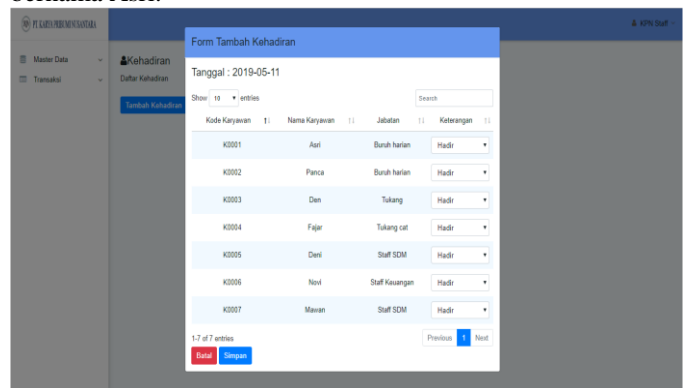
PT. KARYA PERUM NUSANTARA

KPN Staff

Master Data
Transaksi

Kehadiran
Daftar Kehadiran

Tambah Kehadiran

Form Tambah Kehadiran

Tanggal : 2019-05-11

Show 10 entries

Search

| Kode Karyawan | Nama Karyawan | Jabatan | Keterangan |
|---|---|---|---|
| K0001 | Asri | Buruh harian | Hadir |
| K0002 | Panca | Buruh harian | Hadir |
| K0003 | Den | Tukang | Hadir |
| K0004 | Fajar | Tukang cat | Hadir |
| K0005 | Deni | Staff SDM | Hadir |
| K0006 | Novi | Staff Keuangan | Hadir |
| K0007 | Mawan | Staff SDM | Hadir |

1-7 of 7 entries

Previous 1 Next

Batal Simpan